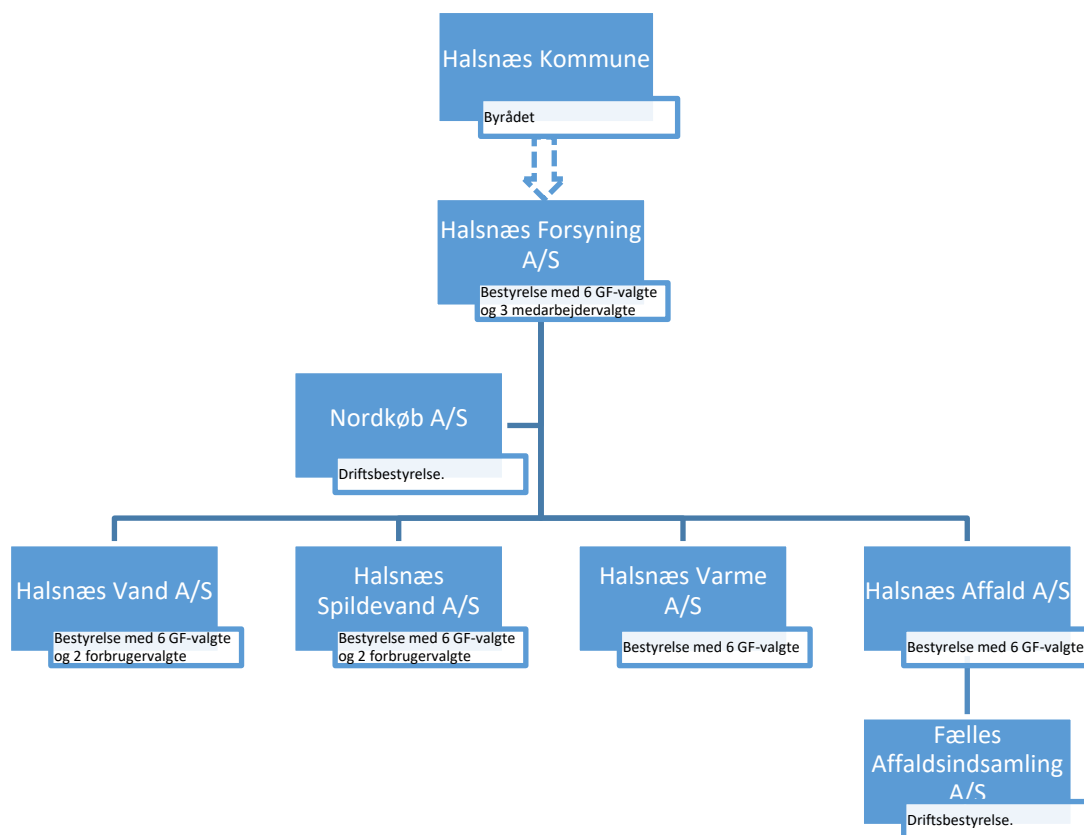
Halsnæs Kommune
Byrådet

Halsnæs Forsyning A/S
Bestyrelse med 6 GF-valgte og 3 medarbejdervalgte

Nordkøb A/S
Driftsbestyrelse.

Halsnæs Vand A/S
Bestyrelse med 6 GF-valgte og 2 forbrugervalgte

Halsnæs Spildevand A/S
Bestyrelse med 6 GF-valgte og 2 forbrugervalgte

Halsnæs Varme A/S
Bestyrelse med 6 GF-valgte

Halsnæs Affald A/S
Bestyrelse med 6 GF-valgte

Fælles Affaldsindsamling A/S
Driftsbestyrelse.